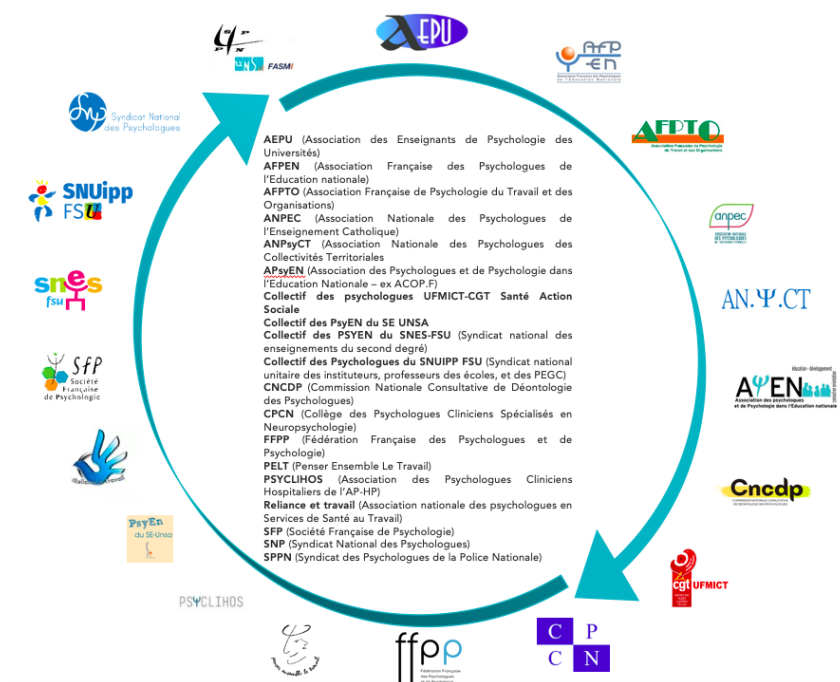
FASMI

AEPU

AFP EN
Association Française des Psychologues de l'Education Nationale

Syndicat National des Psychologues

AFPTO
Association Française de Psychologie du Travail et des Organisations

SNUipp FSU

anpec

AN.Ψ.CT

snes fsu

SfP Société Française de Psychologie

AΨEN
Association des psychologues et de Psychologie dans l'Education nationale

Cncdp

PsyEn du SE-Unsa

cgt UFMICT

PSYCLIHOS

ffpp
Fédération Française des Psychologues et de Psychologie

C P
C N

AEPU (Association des Enseignants de Psychologie des Universités)
AFPEN (Association Française des Psychologues de l'Education nationale)
AFPTO (Association Française de Psychologie du Travail et des Organisations)
ANPEC (Association Nationale des Psychologues de l'Enseignement Catholique)
ANPsyCT (Association Nationale des Psychologues des Collectivités Territoriales
APsyEN (Association des Psychologues et de Psychologie dans l'Education Nationale – ex ACOP.F)
Collectif des psychologues UFMICT-CGT Santé Action Sociale
Collectif des PsyEN du SE UNSA
Collectif des PSYEN du SNES-FSU (Syndicat national des enseignements du second degré)
Collectif des Psychologues du SNUIPP FSU (Syndicat national unitaire des instituteurs, professeurs des écoles, et des PEGC)
CNCDP (Commission Nationale Consultative de Déontologie des Psychologues)
CPCN (Collège des Psychologues Cliniciens Spécialisés en Neuropsychologie)
FFPP (Fédération Française des Psychologues et de Psychologie)
PELT (Penser Ensemble Le Travail)
PSYCLIHOS (Association des Psychologues Cliniciens Hospitaliers de l'AP-HP)
Reliance et travail (Association nationale des psychologues en Services de Santé au Travail)
SFP (Société Française de Psychologie)
SNP (Syndicat National des Psychologues)
SPPN (Syndicat des Psychologues de la Police Nationale)